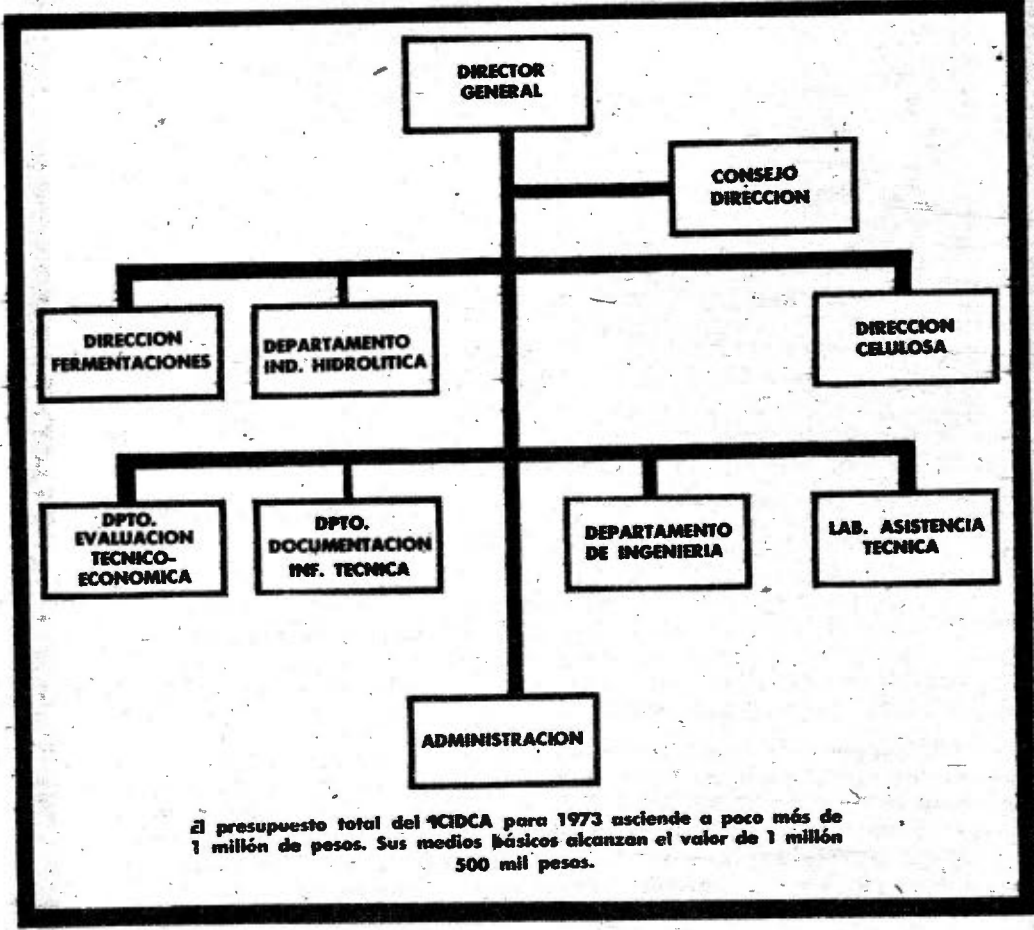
DIRECTOR GENERAL

CONSEJO DIRECCION

DIRECCION FERMENTACIONES

DEPARTAMENTO IND. HIDROLITICA

DIRECCION CELULOSA

DPTO. EVALUACION TECNICO-ECONOMICA

DPTO. DOCUMENTACION INF. TECNICA

DEPARTAMENTO DE INGENIERIA

LAB. ASISTENCIA TECNICA

ADMINISTRACION

El presupuesto total del ICIDCA para 1973 asciende a poco más de 1 millón de pesos. Sus medios básicos alcanzan el valor de 1 millón 500 mil pesos.